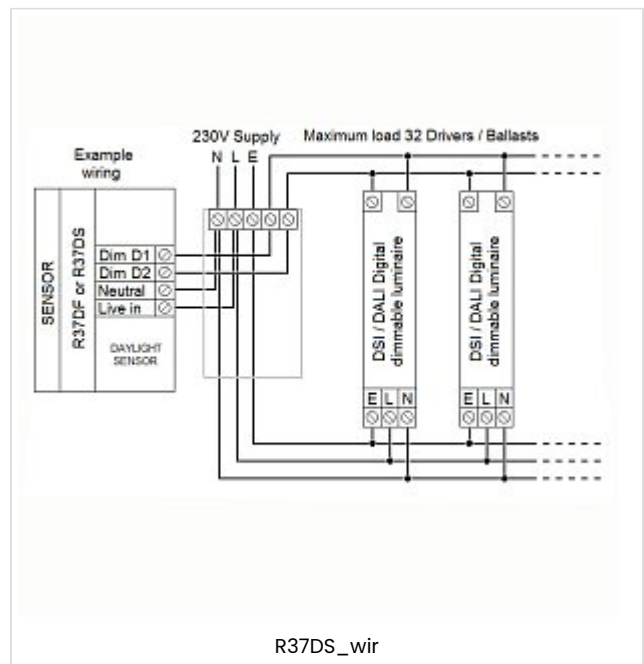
230V Supply

Maximum load 32 Drivers / Ballasts

N L E

Example wiring

SENSOR

R37DF or R37DS

Dim D1

Dim D2

Neutral

Live in

DAYLIGHT SENSOR

DSI / DALI Digital dimmable luminaire

DSI / DALI Digital dimmable luminaire

E L N

E L N

R37DS_wir